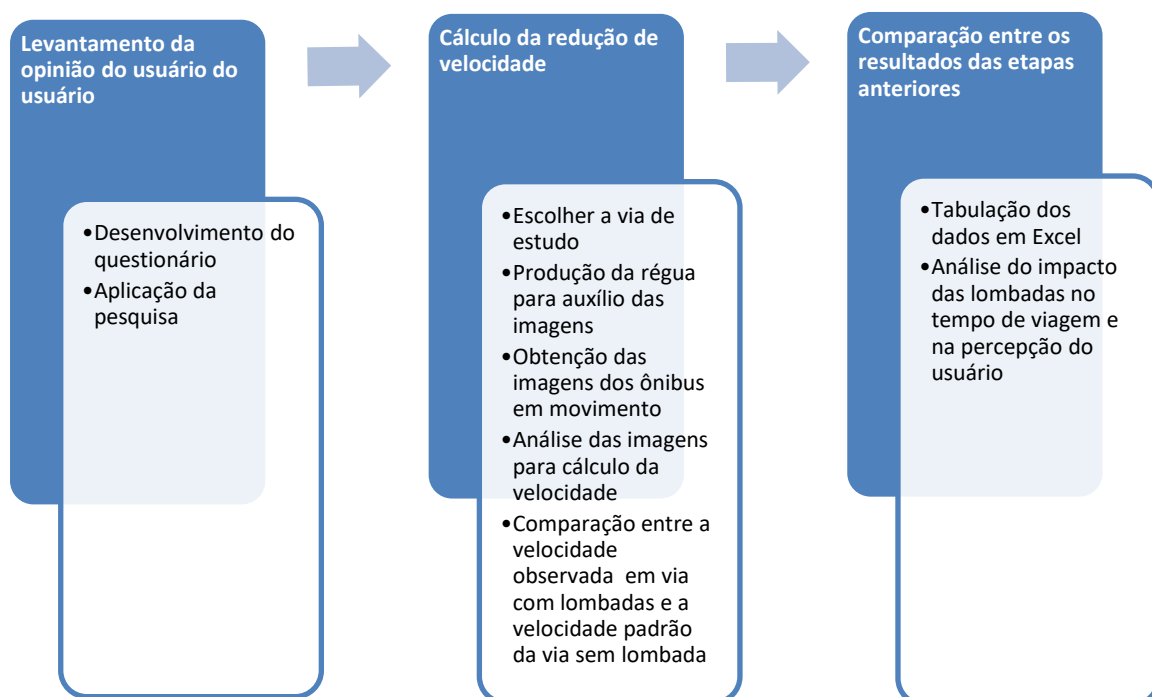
Levantamento da opinião do usuário do usuário

•Desenvolvimento do questionário
•Aplicação da pesquisa

Cálculo da redução de velocidade

•Escolher a via de estudo
•Produção da régua para auxílio das imagens
•Obtenção das imagens dos ônibus em movimento
•Análise das imagens para cálculo da velocidade
•Comparação entre a velocidade observada em via com lombadas e a velocidade padrão da via sem lombada

Comparação entre os resultados das etapas anteriores

•Tabulação dos dados em Excel
•Análise do impacto das lombadas no tempo de viagem e na percepção do usuário